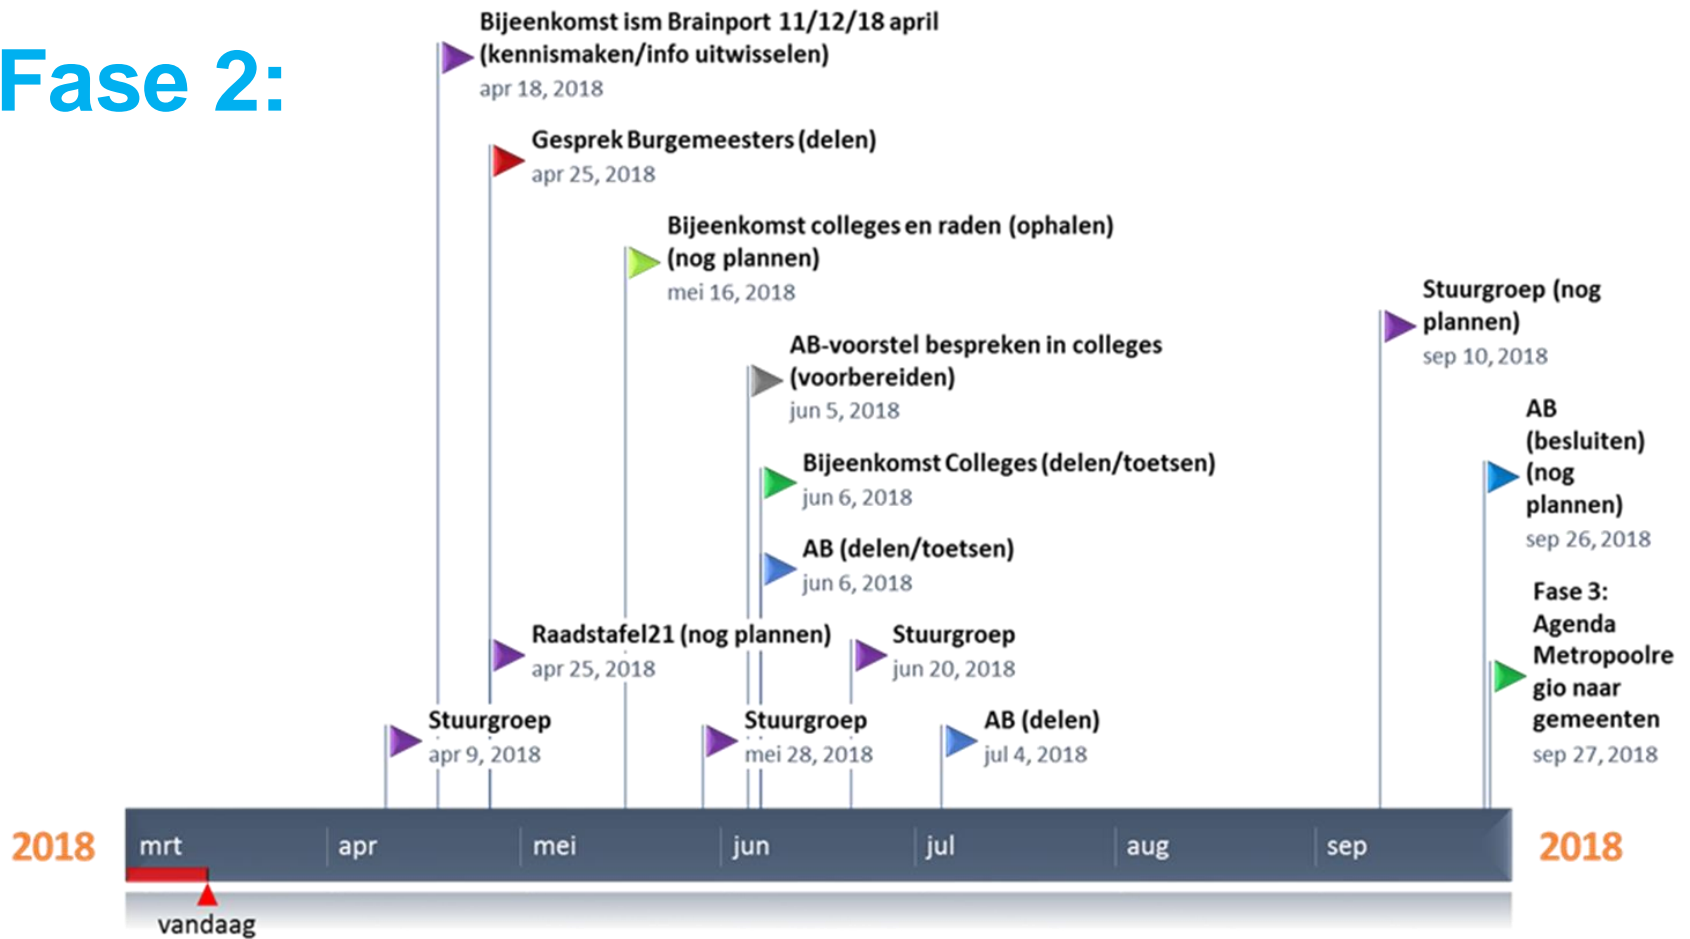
Fase 2:

Bijeenkomst ism Brainport 11/12/18 april (kennismaken/info uitwisselen)
apr 18, 2018

Gesprek Burgemeesters (delen)
apr 25, 2018

Bijeenkomst colleges en raden (ophalen) (nog plannen)
mei 16, 2018

AB-voorstel bespreken in colleges (voorbereiden)
jun 5, 2018

Bijeenkomst Colleges (delen/toetsen)
jun 6, 2018

AB (delen/toetsen)
jun 6, 2018

Raadstafel21 (nog plannen)
apr 25, 2018

Stuurgroep
jun 20, 2018

Stuurgroep
apr 9, 2018

Stuurgroep
mei 28, 2018

AB (delen)
jul 4, 2018

Stuurgroep (nog plannen)
sep 10, 2018

AB (besluiten) (nog plannen)
sep 26, 2018

Fase 3: Agenda Metropoolregio naar gemeenten
sep 27, 2018

2018 mrt apr mei jun jul aug sep 2018

vandaag